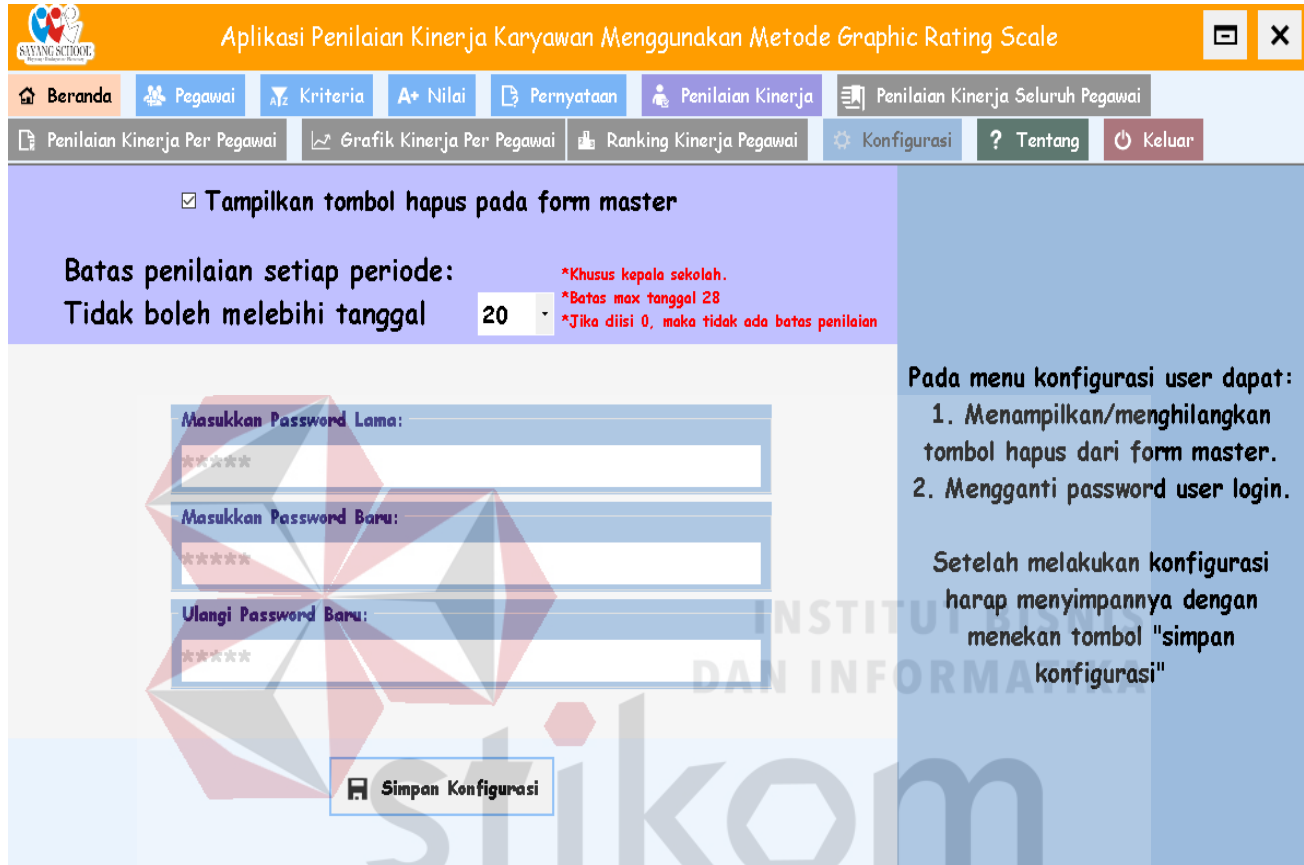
SAYANG SCHOOL

Aplikasi Penilaian Kinerja Karyawan Menggunakan Metode Graphic Rating Scale

Beranda
Pegawai
Kriteria
A+ Nilai
Pernyataan
Penilaian Kinerja
Penilaian Kinerja Seluruh Pegawai
Penilaian Kinerja Per Pegawai
Grafik Kinerja Per Pegawai
Ranking Kinerja Pegawai
Konfigurasi
? Tentang
Keluar

☑ Tampilkan tombol hapus pada form master

Batas penilaian setiap periode:
Tidak boleh melebihi tanggal 20

*Khusus kepala sekolah.
*Batas max tanggal 28
*Jika diisi 0, maka tidak ada batas penilaian

Masukkan Password Lama:
*****
Masukkan Password Baru:
*****
Ulangi Password Baru:
*****

Simpan Konfigurasi

Pada menu konfigurasi user dapat:
1. Menampilkan/menghilangkan tombol hapus dari form master.
2. Mengganti password user login.

Setelah melakukan konfigurasi harap menyimpannya dengan menekan tombol "simpan konfigurasi"

INSTITUT BISNIS
DAN INFORMATIKA
stikom